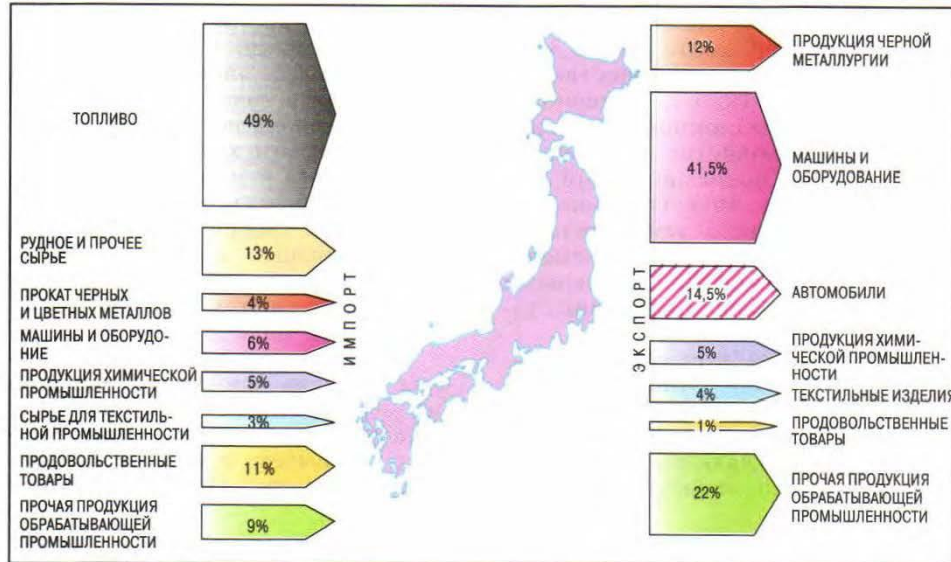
ТОПЛИВО
49%

РУДНОЕ И ПРОЧЕЕ СЫРЬЕ
13%

ПРОКАТ ЧЕРНЫХ И ЦВЕТНЫХ МЕТАЛЛОВ
4%

МАШИНЫ И ОБОРУДОВАНИЕ
6%

ПРОДУКЦИЯ ХИМИЧЕСКОЙ ПРОМЫШЛЕННОСТИ
5%

СЫРЬЕ ДЛЯ ТЕКСТИЛЬНОЙ ПРОМЫШЛЕННОСТИ
3%

ПРОДОВОЛЬСТВЕННЫЕ ТОВАРЫ
11%

ПРОЧАЯ ПРОДУКЦИЯ ОБРАБАТЫВАЮЩЕЙ ПРОМЫШЛЕННОСТИ
9%

ИМПОРТ

ЭКСПОРТ

12%
ПРОДУКЦИЯ ЧЕРНОЙ МЕТАЛЛУРГИИ

41,5%
МАШИНЫ И ОБОРУДОВАНИЕ

14,5%
АВТОМОБИЛИ

5%
ПРОДУКЦИЯ ХИМИЧЕСКОЙ ПРОМЫШЛЕННОСТИ

4%
ТЕКСТИЛЬНЫЕ ИЗДЕЛИЯ

1%
ПРОДОВОЛЬСТВЕННЫЕ ТОВАРЫ

22%
ПРОЧАЯ ПРОДУКЦИЯ ОБРАБАТЫВАЮЩЕЙ ПРОМЫШЛЕННОСТИ